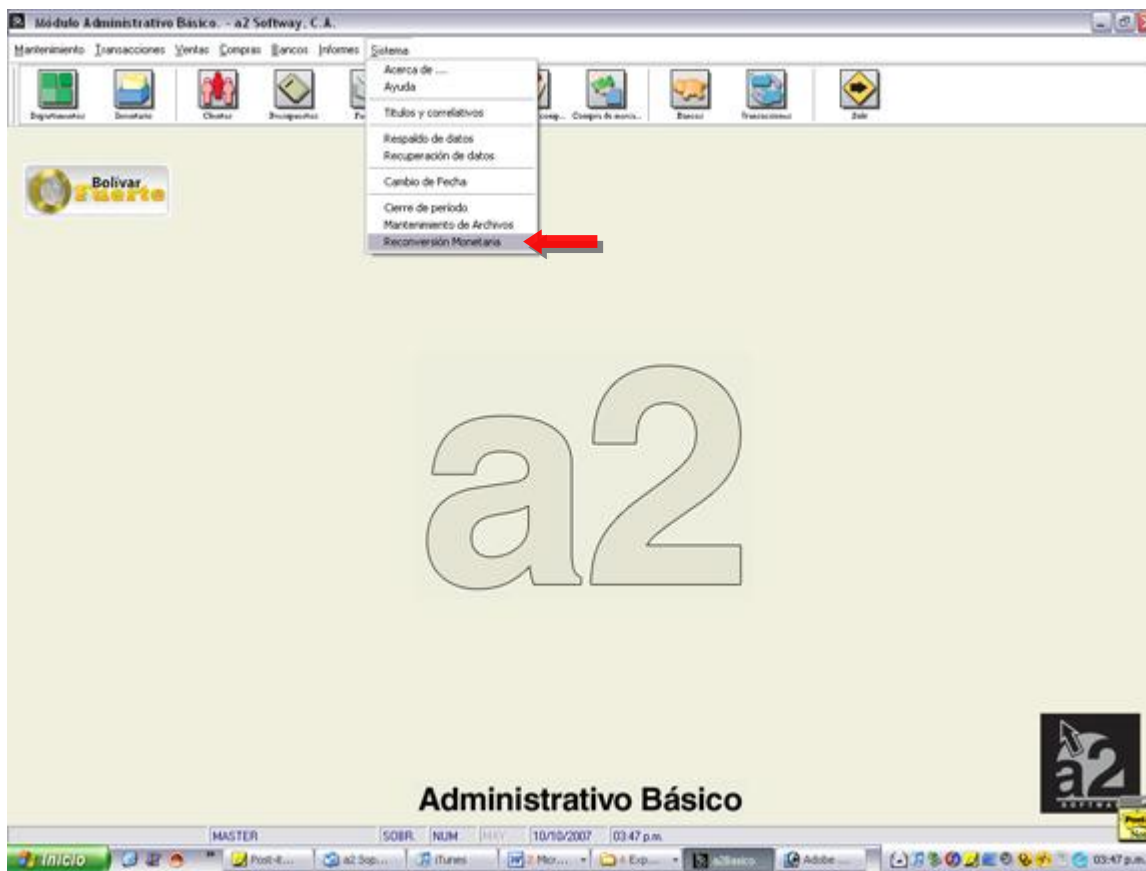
Módulo Administrativo Básico. - a2 Softway, C.A.

Mantenimiento Transacciones Ventas Compras Bancos Informes Sistema

Departamentos Inventario Clientes Presupuestos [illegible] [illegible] Compra de mercía... Bancos Transacciones Salir

Acerca de ...
Ayuda
Títulos y correlativos
Respaldo de datos
Recuperación de datos
Cambio de Fecha
Cierre de periodo
Mantenimiento de Archivos
Reconversión Monetaria

Bolívar Fuerte

a2

Administrativo Básico

a2 SOFTWAY

MASTER SOBR. NUM MAY 10/10/2007 03:47 p.m.

Inicio Post-it... a2 Sop... iTunes 2 Micr... 4 Exp... a2Basico Adobe ... 03:47 p.m.